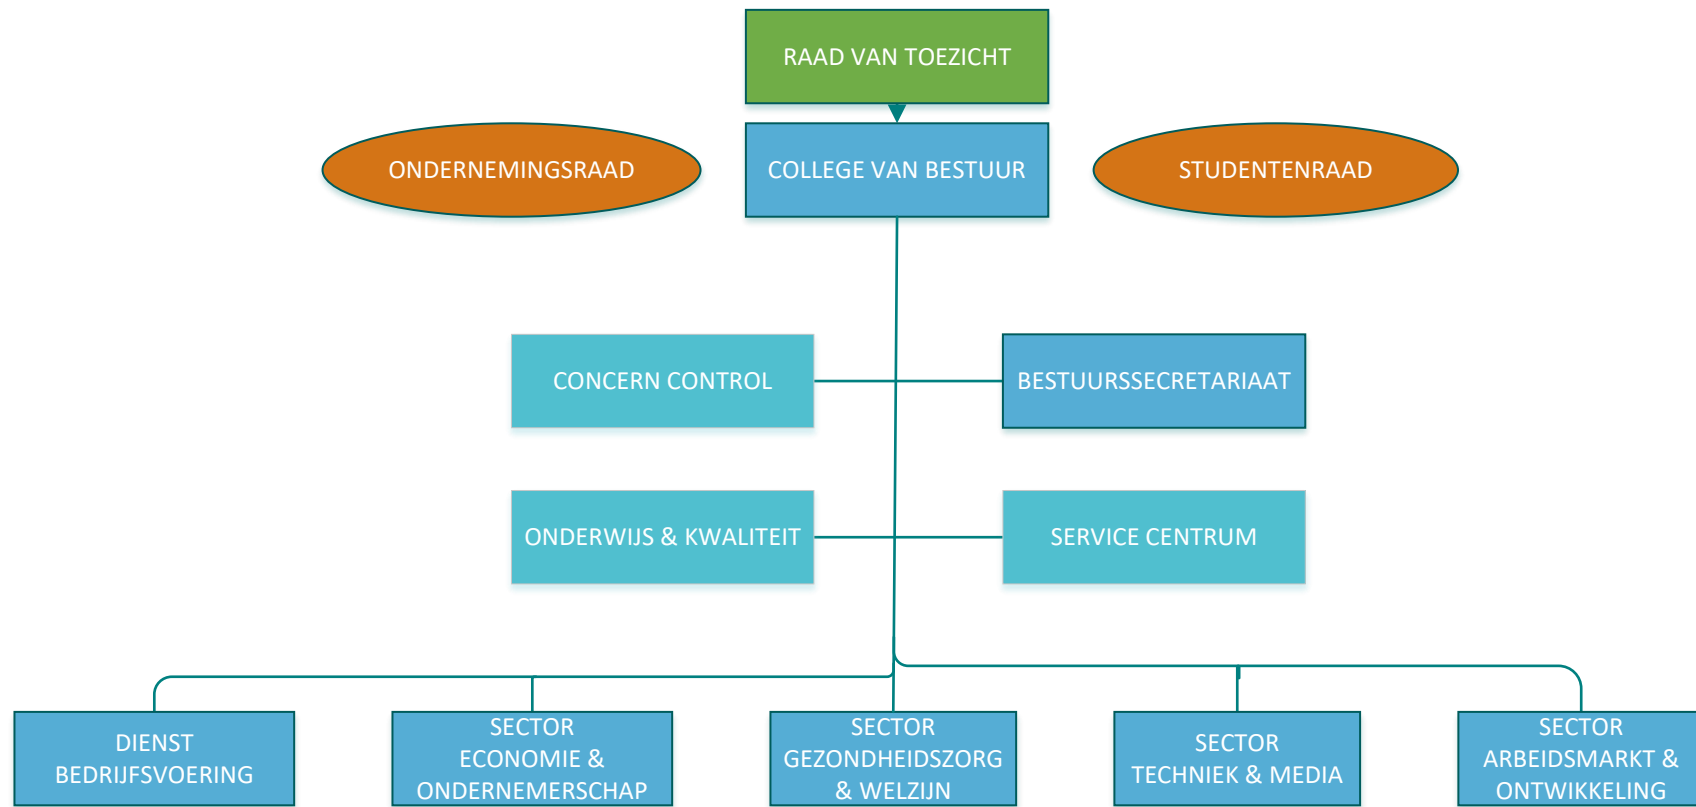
RAAD VAN TOEZICHT

ONDERNEMINGSRAAD

COLLEGE VAN BESTUUR

STUDENTENRAAD

CONCERN CONTROL

BESTUURSSECRETARIAAT

ONDERWIJS & KWALITEIT

SERVICE CENTRUM

DIENST BEDRIJFSVOERING

SECTOR ECONOMIE & ONDERNEMERSCHAP

SECTOR GEZONDHEIDSZORG & WELZIJN

SECTOR TECHNIEK & MEDIA

SECTOR ARBEIDSMARKT & ONTWIKKELING